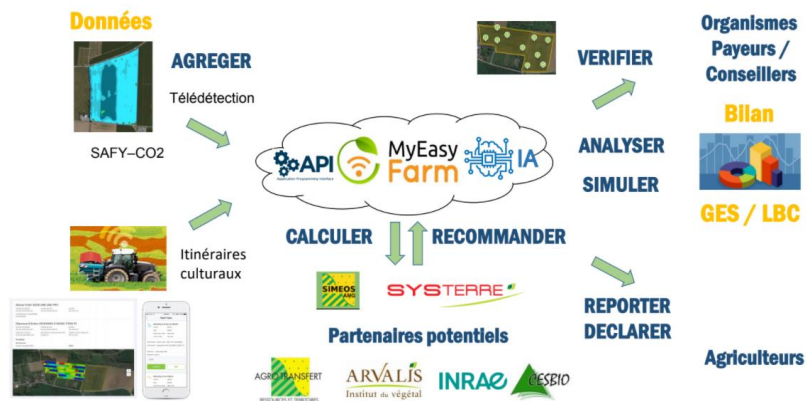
Données

AGREGER

Télédétection

SAFY–CO2

Itinéraires culturaux

API
Application Programming Interface

MyEasy Farm

IA

VERIFIER

ANALYSER

SIMULER

Organismes Payeurs / Conseillers

Bilan

GES / LBC

CALCULER

RECOMMANDER

SIMEOS AMG

SYSTERRE

Partenaires potentiels

REPORTER
DECLARER

Agriculteurs

AGRO-TRANSFERT
RESSOURCES ET TERRITOIRES

ARVALIS
Institut du végétal

INRAE

CESBIO